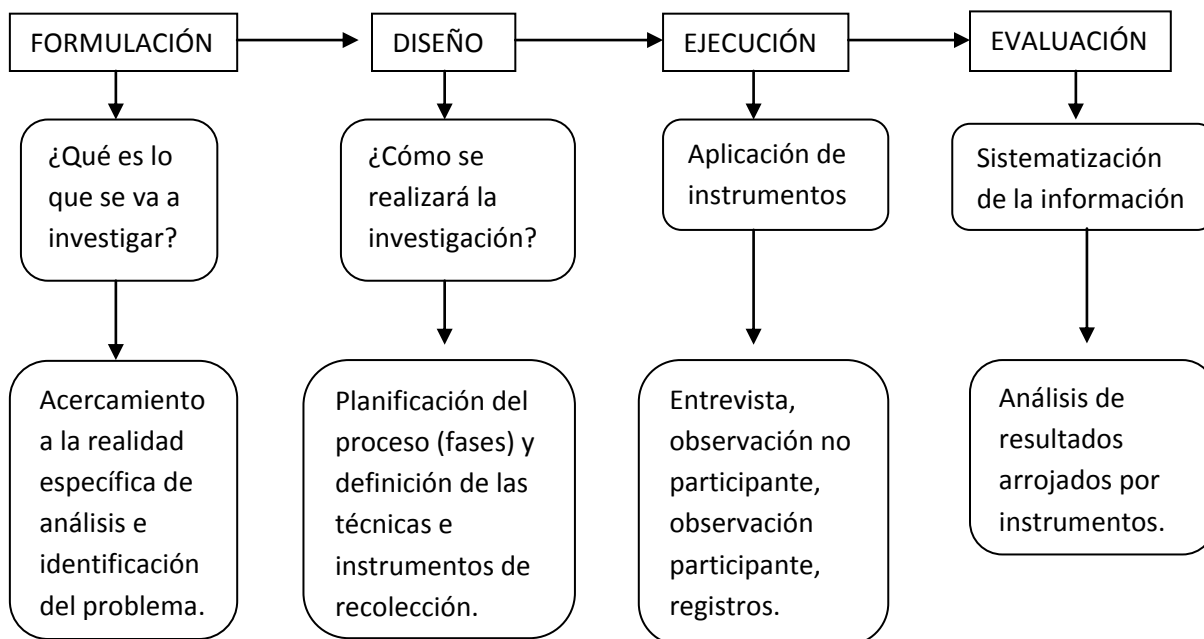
FORMULACIÓN

¿Qué es lo que se va a investigar?

Acercamiento a la realidad específica de análisis e identificación del problema.

DISEÑO

¿Cómo se realizará la investigación?

Planificación del proceso (fases) y definición de las técnicas e instrumentos de recolección.

EJECUCIÓN

Aplicación de instrumentos

Entrevista, observación no participante, observación participante, registros.

EVALUACIÓN

Sistematización de la información

Análisis de resultados arrojados por instrumentos.